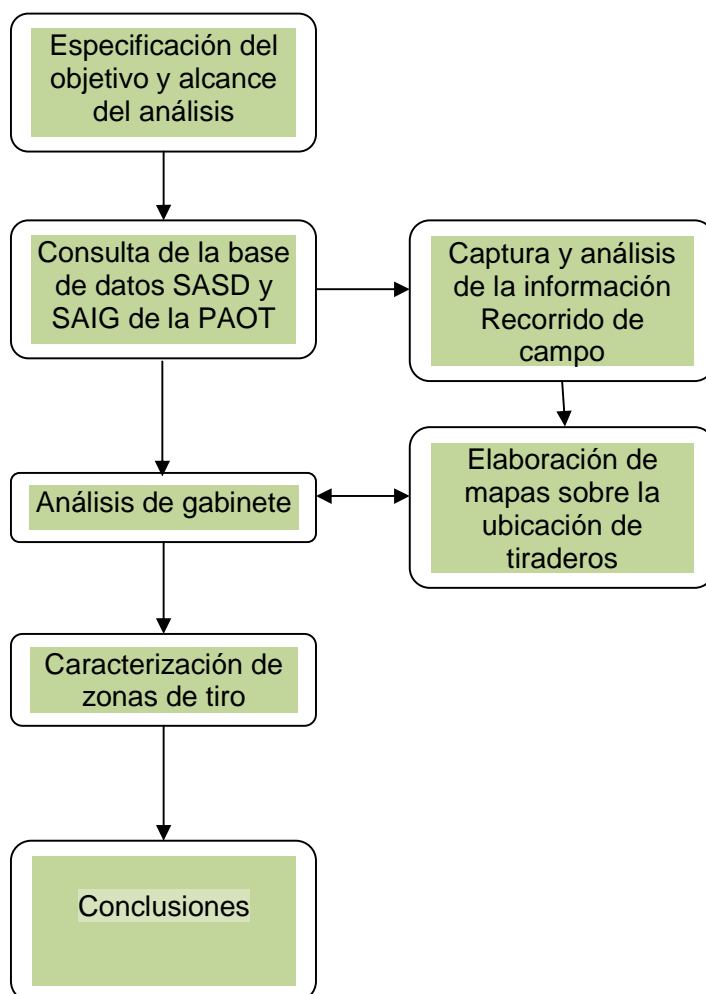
Especificación del objetivo y alcance del análisis

Consulta de la base de datos SASD y SAIG de la PAOT

Captura y análisis de la información Recorrido de campo

Elaboración de mapas sobre la ubicación de tiraderos

Análisis de gabinete

Caracterización de zonas de tiro

Conclusiones